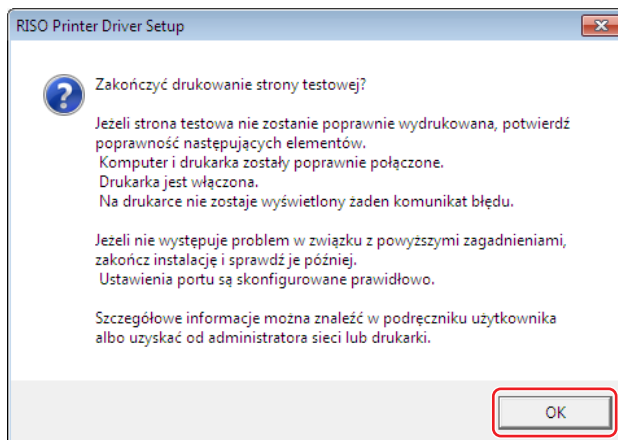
RISO Printer Driver Setup

Zakończyć drukowanie strony testowej?

Jeżeli strona testowa nie zostanie poprawnie wydrukowana, potwierdź poprawność następujących elementów.
Komputer i drukarka zostały poprawnie połączone.
Drukarka jest włączona.
Na drukarce nie zostaje wyświetlony żaden komunikat błędu.

Jeżeli nie występuje problem w związku z powyższymi zagadnieniami, zakończ instalację i sprawdź je później.
Ustawienia portu są skonfigurowane prawidłowo.

Szczegółowe informacje można znaleźć w podręczniku użytkownika albo uzyskać od administratora sieci lub drukarki.

OK